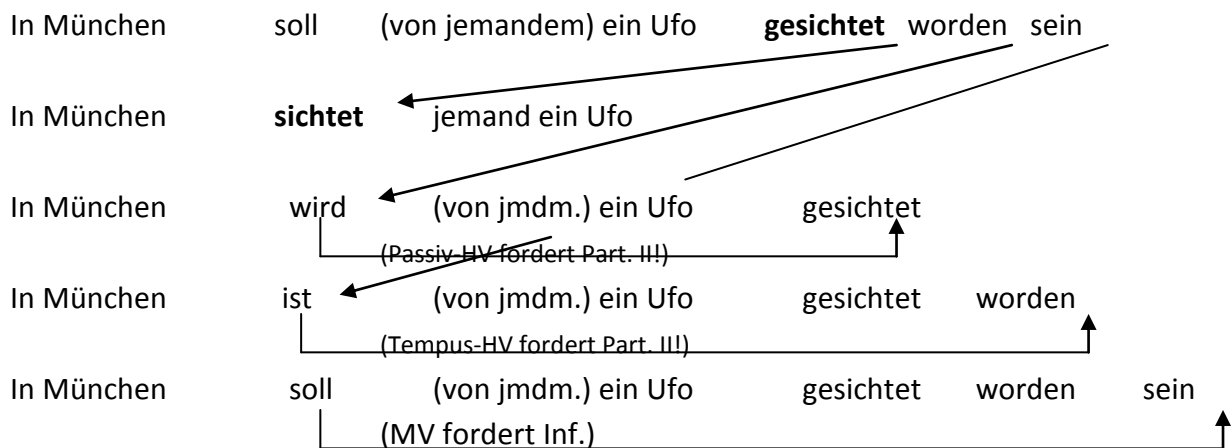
In München soll (von jemandem) ein Ufo **gesichtet** worden sein

In München **sichtet** jemand ein Ufo

In München wird (von jmdm.) ein Ufo gesichtet

(Passiv-HV fordert Part. II!)

In München ist (von jmdm.) ein Ufo gesichtet worden

(Tempus-HV fordert Part. II!)

In München soll (von jmdm.) ein Ufo gesichtet worden sein

(MV fordert Inf.)